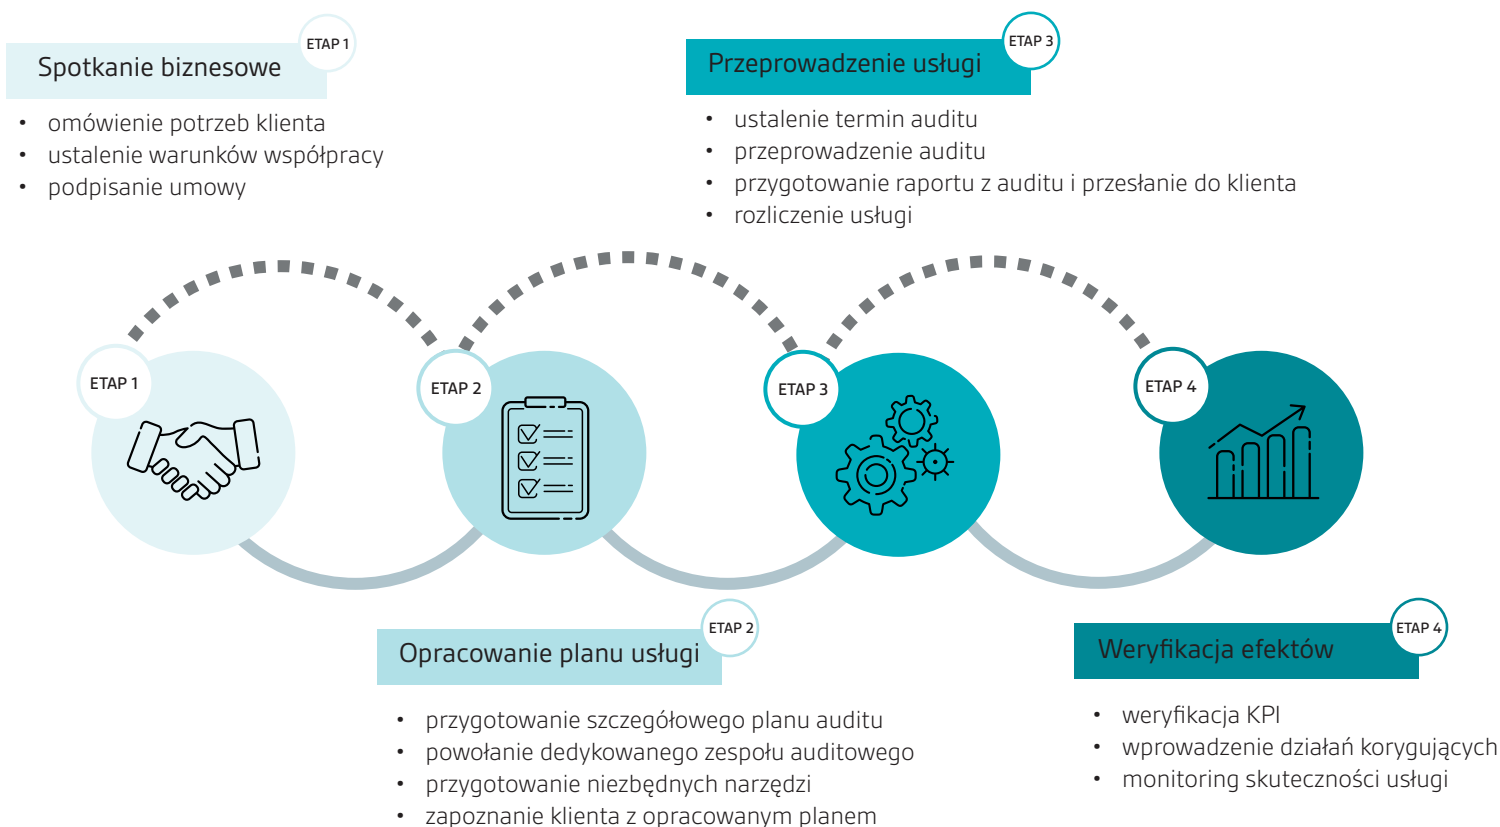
Spotkanie biznesowe
ETAP 1

- omówienie potrzeb klienta
- ustalenie warunków współpracy
- podpisanie umowy

Przeprowadzenie usługi
ETAP 3

- ustalenie termin auditu
- przeprowadzenie auditu
- przygotowanie raportu z auditu i przesłanie do klienta
- rozliczenie usługi

ETAP 1
ETAP 2
ETAP 3
ETAP 4

Opracowanie planu usługi
ETAP 2

- przygotowanie szczegółowego planu auditu
- powołanie dedykowanego zespołu auditowego
- przygotowanie niezbędnych narzędzi
- zapoznanie klienta z opracowanym planem

Weryfikacja efektów
ETAP 4

- weryfikacja KPI
- wprowadzenie działań korygujących
- monitoring skuteczności usługi